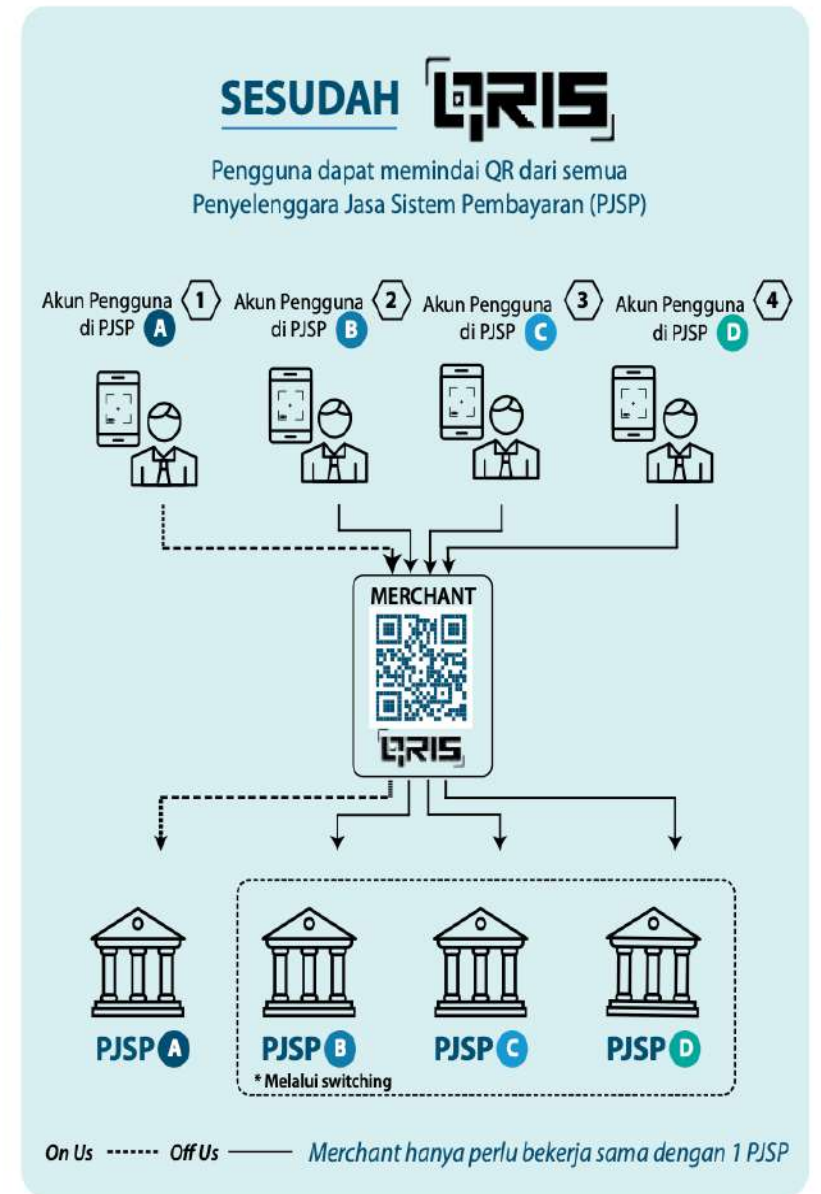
SESUDAH QRIS

Pengguna dapat memindai QR dari semua Penyelenggara Jasa Sistem Pembayaran (PJSP)

Akun Pengguna di PJSP A 1

Akun Pengguna di PJSP B 2

Akun Pengguna di PJSP C 3

Akun Pengguna di PJSP D 4

MERCHANT

QRIS

PJSP A

PJSP B

PJSP C

PJSP D

* Melalui switching

On Us ------- Off Us ——— Merchant hanya perlu bekerja sama dengan 1 PJSP